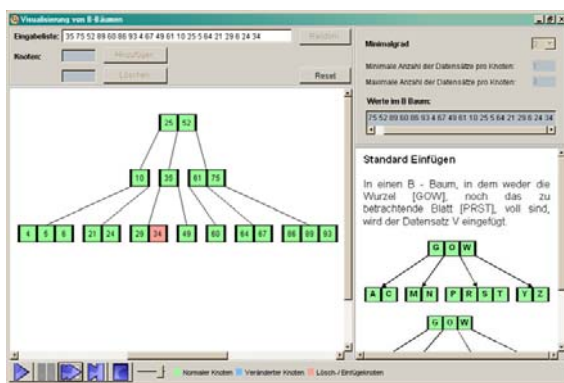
Visualisierung von B-Bäumen

Eingabeliste: 35 75 52 89 60 86 93 4 67 49 61 10 25 5 64 21 29 6 24 34

Knoten:

Hinzufügen

Löschen

Reset

Minimalgrad

Minimale Anzahl der Datensätze pro Knoten:

Maximale Anzahl der Datensätze pro Knoten:

Werte im B Baum:

75 52 89 60 86 93 4 67 49 61 10 25 5 64 21 29 6 24 34

25 52

10 | 35 | 61 75

4 5 6 | 21 24 | 29 34 | 49 | 60 | 64 67 | 86 89 93

Standard Einfügen

In einen B - Baum, in dem weder die Wurzel [GOW], noch das zu betrachtende Blatt [PRST], voll sind, wird der Datensatz V eingefügt.

G O W

A C | M N | P R S T | Y Z

G O W

Normaler Knoten | Veränderter Knoten | Lösch-/Einfügeknoten